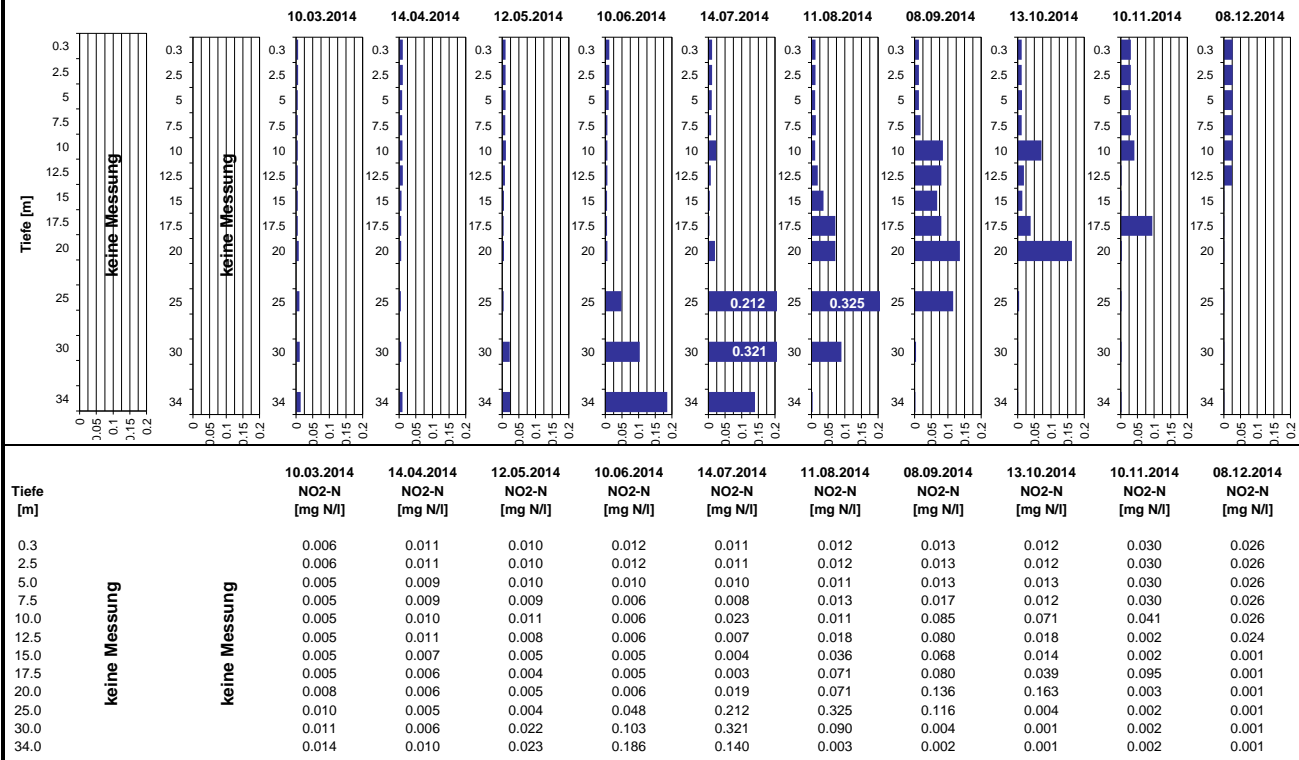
10.03.2014 14.04.2014 12.05.2014 10.06.2014 14.07.2014 11.08.2014 08.09.2014 13.10.2014 10.11.2014 08.12.2014

Tiefe [m]

keine Messung

keine Messung

0.3 2.5 5 7.5 10 12.5 15 17.5 20 25 30 34

0.212
0.321
0.325

0 0.05 0.1 0.15 0.2

| Tiefe [m] | | | 10.03.2014 NO2-N [mg N/l] | 14.04.2014 NO2-N [mg N/l] | 12.05.2014 NO2-N [mg N/l] | 10.06.2014 NO2-N [mg N/l] | 14.07.2014 NO2-N [mg N/l] | 11.08.2014 NO2-N [mg N/l] | 08.09.2014 NO2-N [mg N/l] | 13.10.2014 NO2-N [mg N/l] | 10.11.2014 NO2-N [mg N/l] | 08.12.2014 NO2-N [mg N/l] |
|---|---|---|---|---|---|---|---|---|---|---|---|---|
| 0.3 | keine Messung | keine Messung | 0.006 | 0.011 | 0.010 | 0.012 | 0.011 | 0.012 | 0.013 | 0.012 | 0.030 | 0.026 |
| 2.5 | | | 0.006 | 0.011 | 0.010 | 0.012 | 0.011 | 0.012 | 0.013 | 0.012 | 0.030 | 0.026 |
| 5.0 | | | 0.005 | 0.009 | 0.010 | 0.010 | 0.010 | 0.011 | 0.013 | 0.013 | 0.030 | 0.026 |
| 7.5 | | | 0.005 | 0.009 | 0.009 | 0.006 | 0.008 | 0.013 | 0.017 | 0.012 | 0.030 | 0.026 |
| 10.0 | | | 0.005 | 0.010 | 0.011 | 0.006 | 0.023 | 0.011 | 0.085 | 0.071 | 0.041 | 0.026 |
| 12.5 | | | 0.005 | 0.011 | 0.008 | 0.006 | 0.007 | 0.018 | 0.080 | 0.018 | 0.002 | 0.024 |
| 15.0 | | | 0.005 | 0.007 | 0.005 | 0.005 | 0.004 | 0.036 | 0.068 | 0.014 | 0.002 | 0.001 |
| 17.5 | | | 0.005 | 0.006 | 0.004 | 0.005 | 0.003 | 0.071 | 0.080 | 0.039 | 0.095 | 0.001 |
| 20.0 | | | 0.008 | 0.006 | 0.005 | 0.006 | 0.019 | 0.071 | 0.136 | 0.163 | 0.003 | 0.001 |
| 25.0 | | | 0.010 | 0.005 | 0.004 | 0.048 | 0.212 | 0.325 | 0.116 | 0.004 | 0.002 | 0.001 |
| 30.0 | | | 0.011 | 0.006 | 0.022 | 0.103 | 0.321 | 0.090 | 0.004 | 0.001 | 0.002 | 0.001 |
| 34.0 | | | 0.014 | 0.010 | 0.023 | 0.186 | 0.140 | 0.003 | 0.002 | 0.001 | 0.002 | 0.001 |